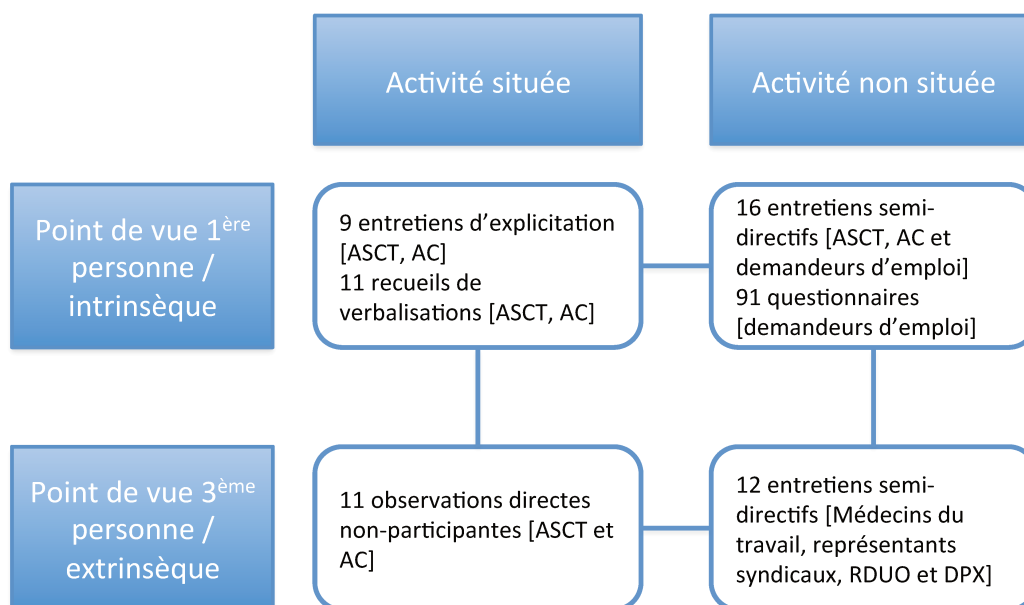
Activité située

Activité non située

Point de vue 1$^{ère}$ personne / intrinsèque

9 entretiens d'explicitation [ASCT, AC]
11 recueils de verbalisations [ASCT, AC]

16 entretiens semi-directifs [ASCT, AC et demandeurs d'emploi]
91 questionnaires [demandeurs d'emploi]

Point de vue 3$^{ème}$ personne / extrinsèque

11 observations directes non-participantes [ASCT et AC]

12 entretiens semi-directifs [Médecins du travail, représentants syndicaux, RDUO et DPX]